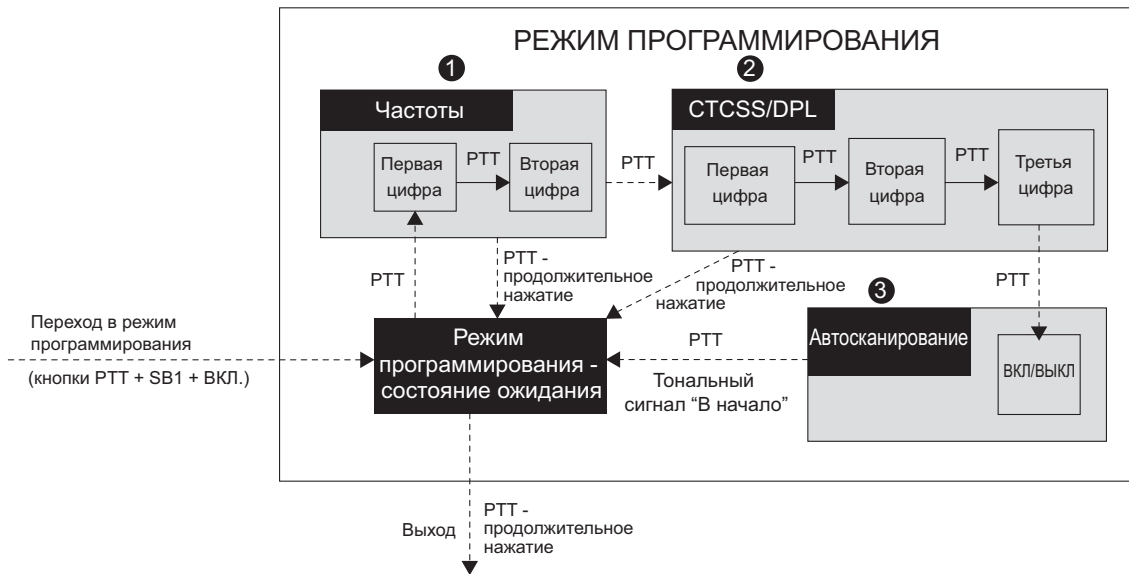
РЕЖИМ ПРОГРАММИРОВАНИЯ

1

Частоты

Первая цифра

PTT

Вторая цифра

PTT

2

CTCSS/DPL

Первая цифра

PTT

Вторая цифра

PTT

Третья цифра

PTT

PTT - продолжительное нажатие

PTT - продолжительное нажатие

PTT

3

Переход в режим программирования

(кнопки PTT + SB1 + ВКЛ.)

Режим программирования - состояние ожидания

PTT

Автосканирование

ВКЛ/ВЫКЛ

Тональный сигнал “В начало”

Выход

PTT - продолжительное нажатие